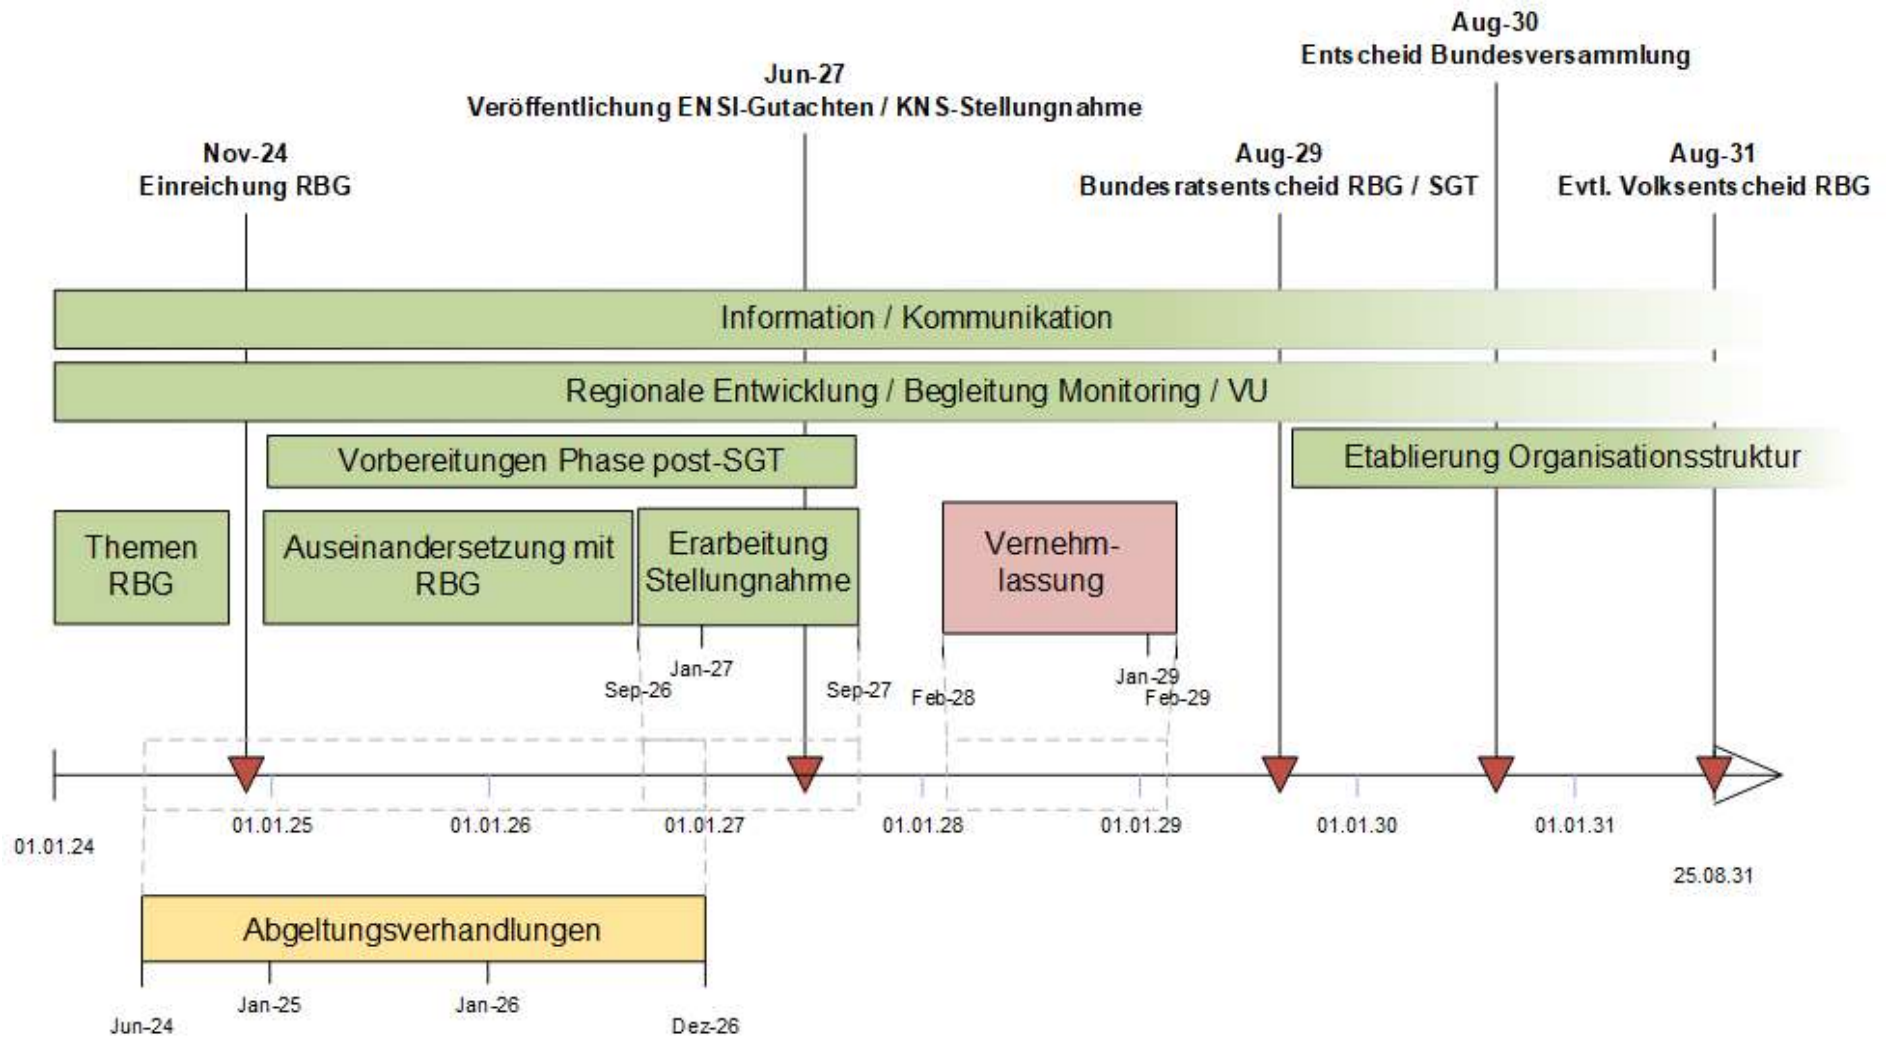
Aug-30
Entscheid Bundesversammlung

Jun-27
Veröffentlichung ENSI-Gutachten / KNS-Stellungnahme

Nov-24
Einreichung RBG

Aug-29
Bundesratsentscheid RBG / SGT

Aug-31
Evtl. Volksentscheid RBG

Information / Kommunikation

Regionale Entwicklung / Begleitung Monitoring / VU

Vorbereitungen Phase post-SGT

Etablierung Organisationsstruktur

Themen RBG

Auseinandersetzung mit RBG

Erarbeitung Stellungnahme

Vernehmlassung

Jan-27
Sep-26
Sep-27
Feb-28
Jan-29
Feb-29

01.01.24
01.01.25
01.01.26
01.01.27
01.01.28
01.01.29
01.01.30
01.01.31
25.08.31

Abgeltungsverhandlungen

Jun-24
Jan-25
Jan-26
Dez-26